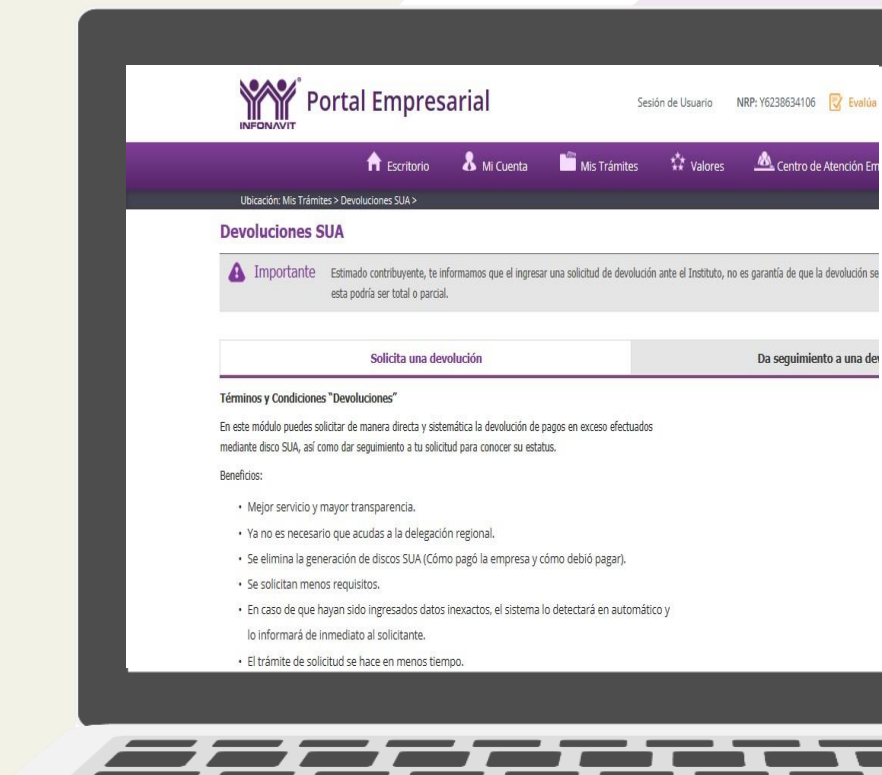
INFONAVIT Portal Empresarial

Sesión de Usuario NRP: Y6238634106 Evalúa

Escritorio Mi Cuenta Mis Trámites Valores Centro de Atención Em

Ubicación: Mis Trámites > Devoluciones SUA >

Devoluciones SUA

Importante Estimado contribuyente, te informamos que el ingresar una solicitud de devolución ante el Instituto, no es garantía de que la devolución se esta podría ser total o parcial.

Solicita una devolución

Da seguimiento a una dev

Términos y Condiciones "Devoluciones"

En este módulo puedes solicitar de manera directa y sistemática la devolución de pagos en exceso efectuados mediante disco SUA, así como dar seguimiento a tu solicitud para conocer su estatus.

Beneficios:

• Mejor servicio y mayor transparencia.
• Ya no es necesario que acudas a la delegación regional.
• Se elimina la generación de discos SUA (Cómo pagó la empresa y cómo debió pagar).
• Se solicitan menos requisitos.
• En caso de que hayan sido ingresados datos inexactos, el sistema lo detectará en automático y lo informará de inmediato al solicitante.
• El trámite de solicitud se hace en menos tiempo.